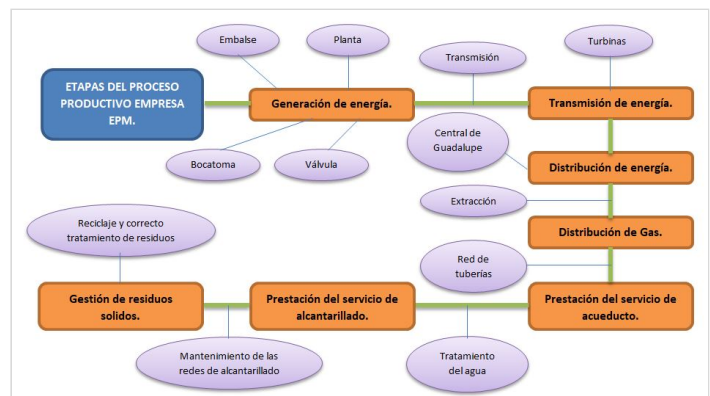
ETAPAS DEL PROCESO PRODUCTIVO EMPRESA EPM.

Embalse

Planta

Generación de energía.

Bocatoma

Válvula

Transmisión

Turbinas

Transmisión de energía.

Central de Guadalupe

Distribución de energía.

Extracción

Distribución de Gas.

Red de tuberías

Prestación del servicio de acueducto.

Tratamiento del agua

Prestación del servicio de alcantarillado.

Mantenimiento de las redes de alcantarillado

Gestión de residuos solidos.

Reciclaje y correcto tratamiento de residuos